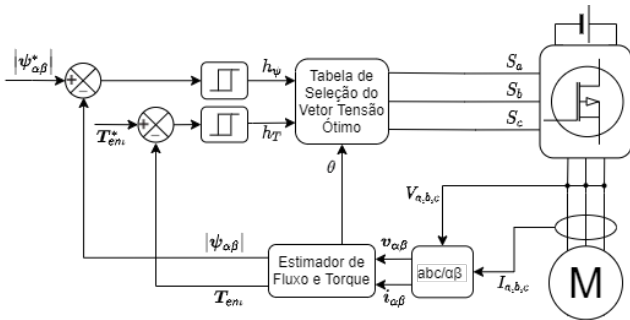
$|\psi^*_{\alpha\beta}|$

+
−

$T^*_{em}$

+
−

$h_\psi$

$h_T$

Tabela de Seleção do Vetor Tensão Ótimo

$S_a$

$S_b$

$S_c$

$\theta$

$V_{a,b,c}$

$|\psi_{\alpha\beta}|$

$v_{\alpha\beta}$

Estimador de Fluxo e Torque

abc/αβ

$T_{em}$

$i_{\alpha\beta}$

$I_{a,b,c}$

M